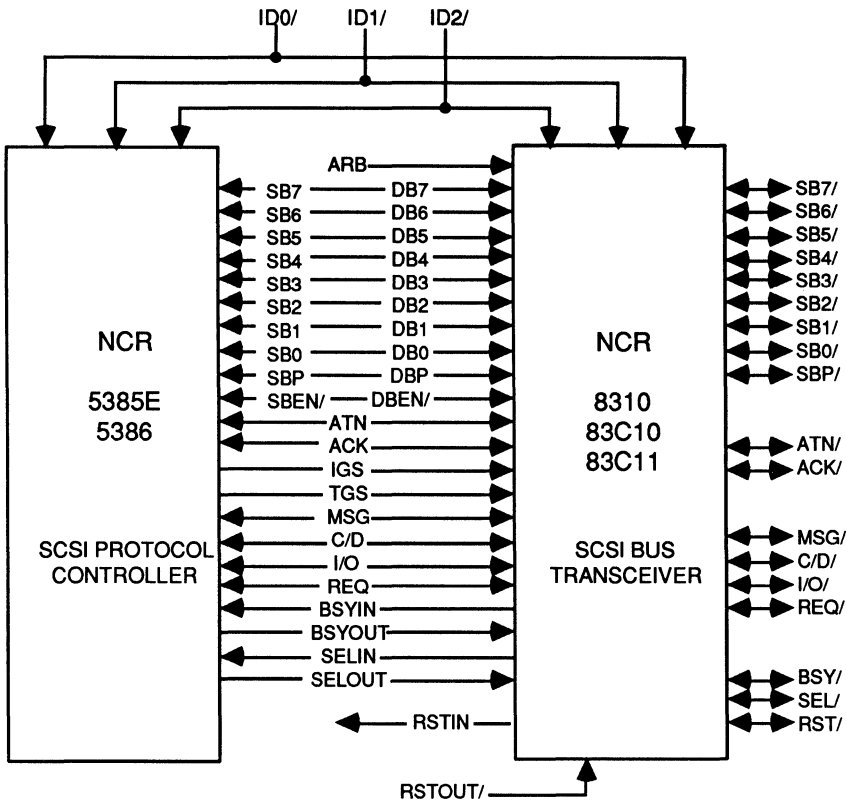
ID0/ ID1/ ID2/

NCR

5385E
5386

SCSI PROTOCOL
CONTROLLER

ARB

SB7 DB7
SB6 DB6
SB5 DB5
SB4 DB4
SB3 DB3
SB2 DB2
SB1 DB1
SB0 DB0
SBP DBP
SBEN/ DBEN/
ATN
ACK
IGS
TGS
MSG
C/D
I/O
REQ
BSYIN
BSYOUT
SELIN
SELOUT
RSTIN

NCR

8310
83C10
83C11

SCSI BUS
TRANSCEIVER

SB7/
SB6/
SB5/
SB4/
SB3/
SB2/
SB1/
SB0/
SBP/
ATN/
ACK/
MSG/
C/D/
I/O/
REQ/
BSY/
SEL/
RST/

RSTOUT/